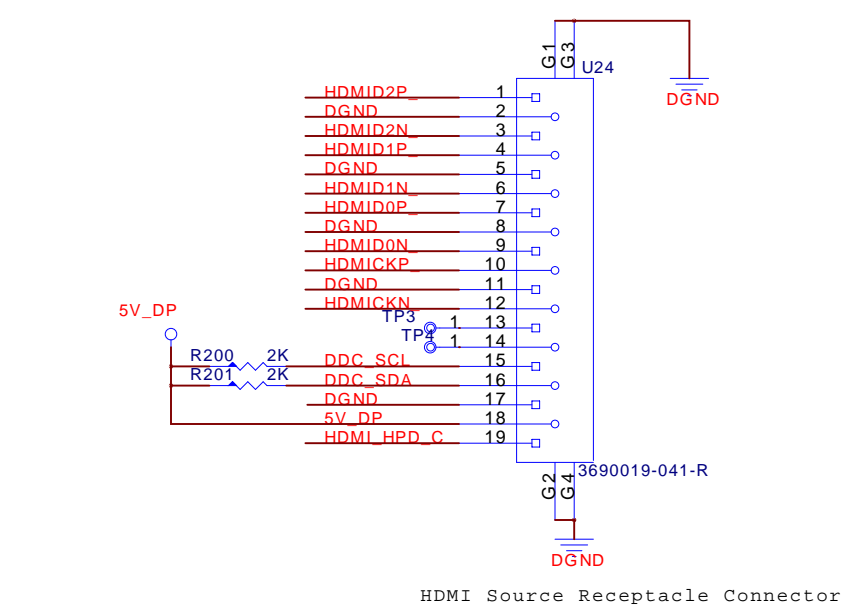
G1 G3 U24

DGND

HDMID2P_ 1
DGND 2
HDMID2N_ 3
HDMID1P_ 4
DGND 5
HDMID1N_ 6
HDMID0P_ 7
DGND 8
HDMID0N_ 9
HDMICKP_ 10
DGND 11
HDMICKN_ 12
TP3 1 13
TP4 1 14
5V_DP
R200 2K DDC_SCL 15
R201 2K DDC_SDA 16
DGND 17
5V_DP 18
HDMI_HPD_C 19

3690019-041-R

G2 G4

DGND

HDMI Source Receptacle Connector